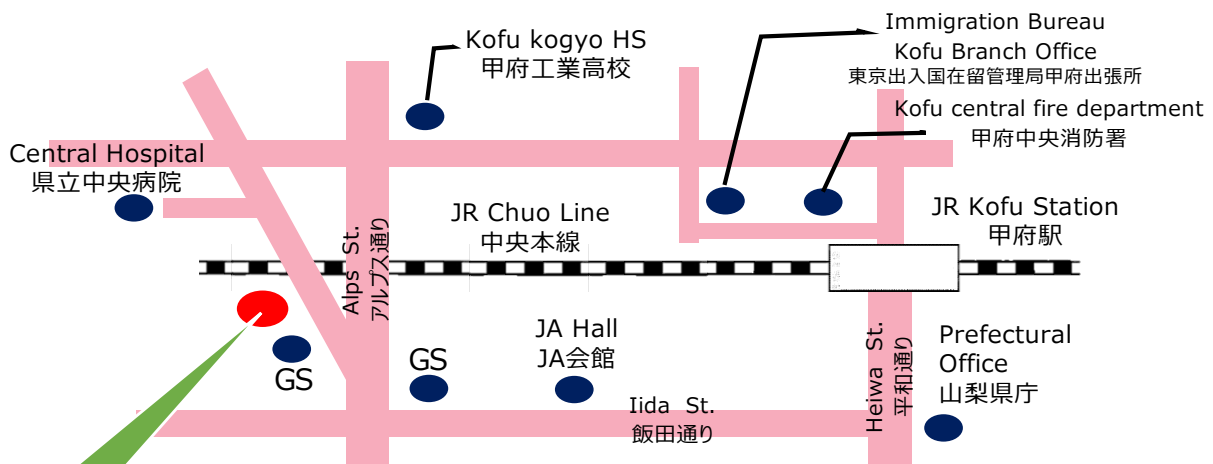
Immigration Bureau
Kofu Branch Office
東京出入国在留管理局甲府出張所

Kofu kogyo HS
甲府工業高校

Kofu central fire department
甲府中央消防署

Central Hospital
県立中央病院

JR Chuo Line
中央本線

JR Kofu Station
甲府駅

Alps St.
アルプス通り

Heiwa St.
平和通り

JA Hall
JA会館

Prefectural Office
山梨県庁

GS

GS

Iida St.
飯田通り